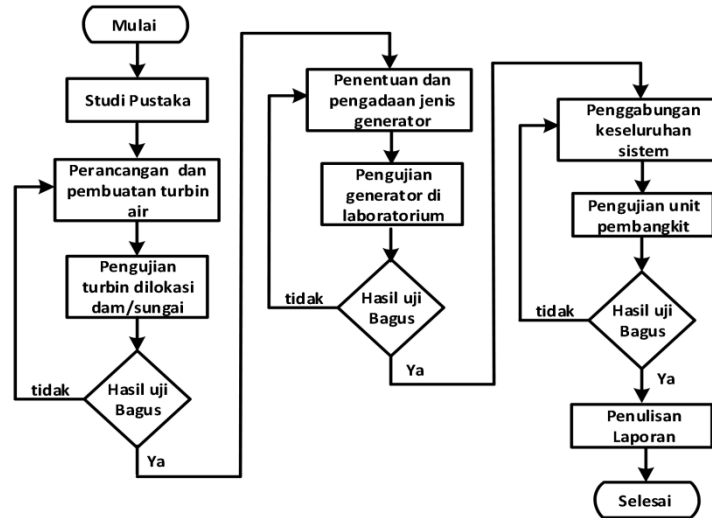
Mulai

Studi Pustaka

Perancangan dan pembuatan turbin air

Pengujian turbin dilokasi dam/sungai

Hasil uji Bagus

tidak

Ya

Penentuan dan pengadaan jenis generator

Pengujian generator di laboratorium

Hasil uji Bagus

tidak

Ya

Penggabungan keseluruhan sistem

Pengujian unit pembangkit

Hasil uji Bagus

tidak

Ya

Penulisan Laporan

Selesai